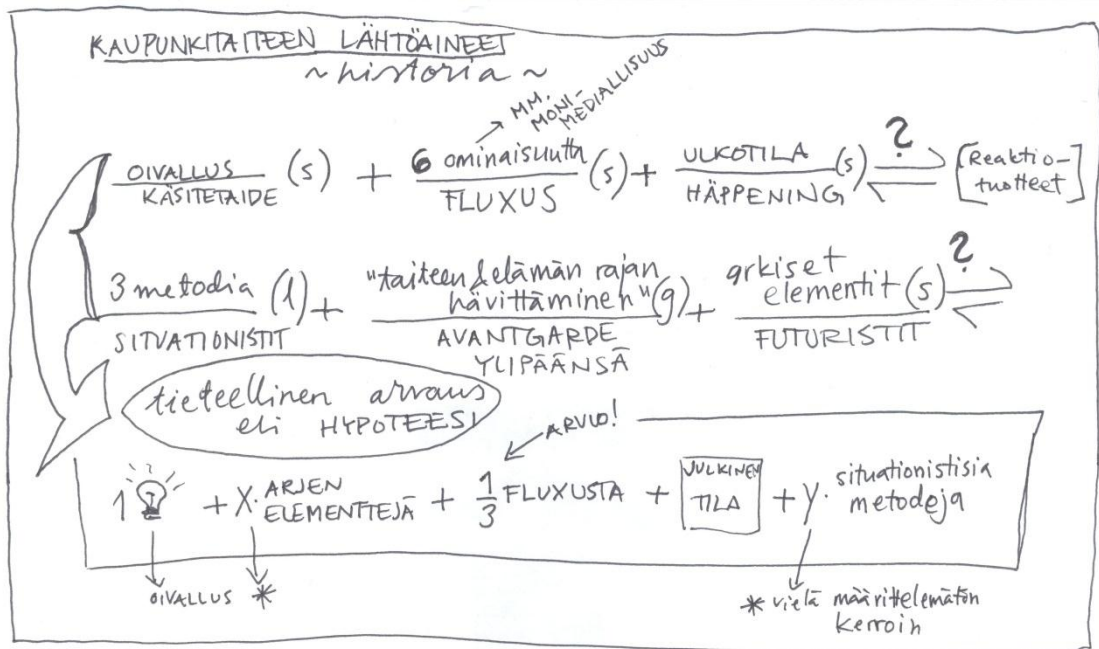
KAUPUNKITAITEEN LÄHTÖAINEET
~ historia ~

MM. MONI-MEDIALLISUUS

$\frac{\text{OIVALLUS}}{\text{KÄSITETAIDE}}$ (s) + $\frac{\text{6 ominaisuutta}}{\text{FLUXUS}}$ (s) + $\frac{\text{ULKOTILA}}{\text{HÄPPENING}}$ (s) ? [Reaktio-tuotteet]

$\frac{\text{3 metodia}}{\text{SITUATIONISTIT}}$ (l) + $\frac{\text{"taiteen \& elämän rajan hävittäminen"}}{\text{AVANTGARDE YLIPÄÄNSÄ}}$ (g) + $\frac{\text{arkiset elementit}}{\text{FUTURISTIT}}$ (s) ?

tieteellinen arvaus eli HYPOTEESI

ARVIO!

1 + X. ARJEN ELEMENTTEJÄ + $\frac{1}{3}$ FLUXUSTA + JULKINEN TILA + y. situationistisia metodeja

OIVALLUS *

* vielä määrittelemätön kerroin